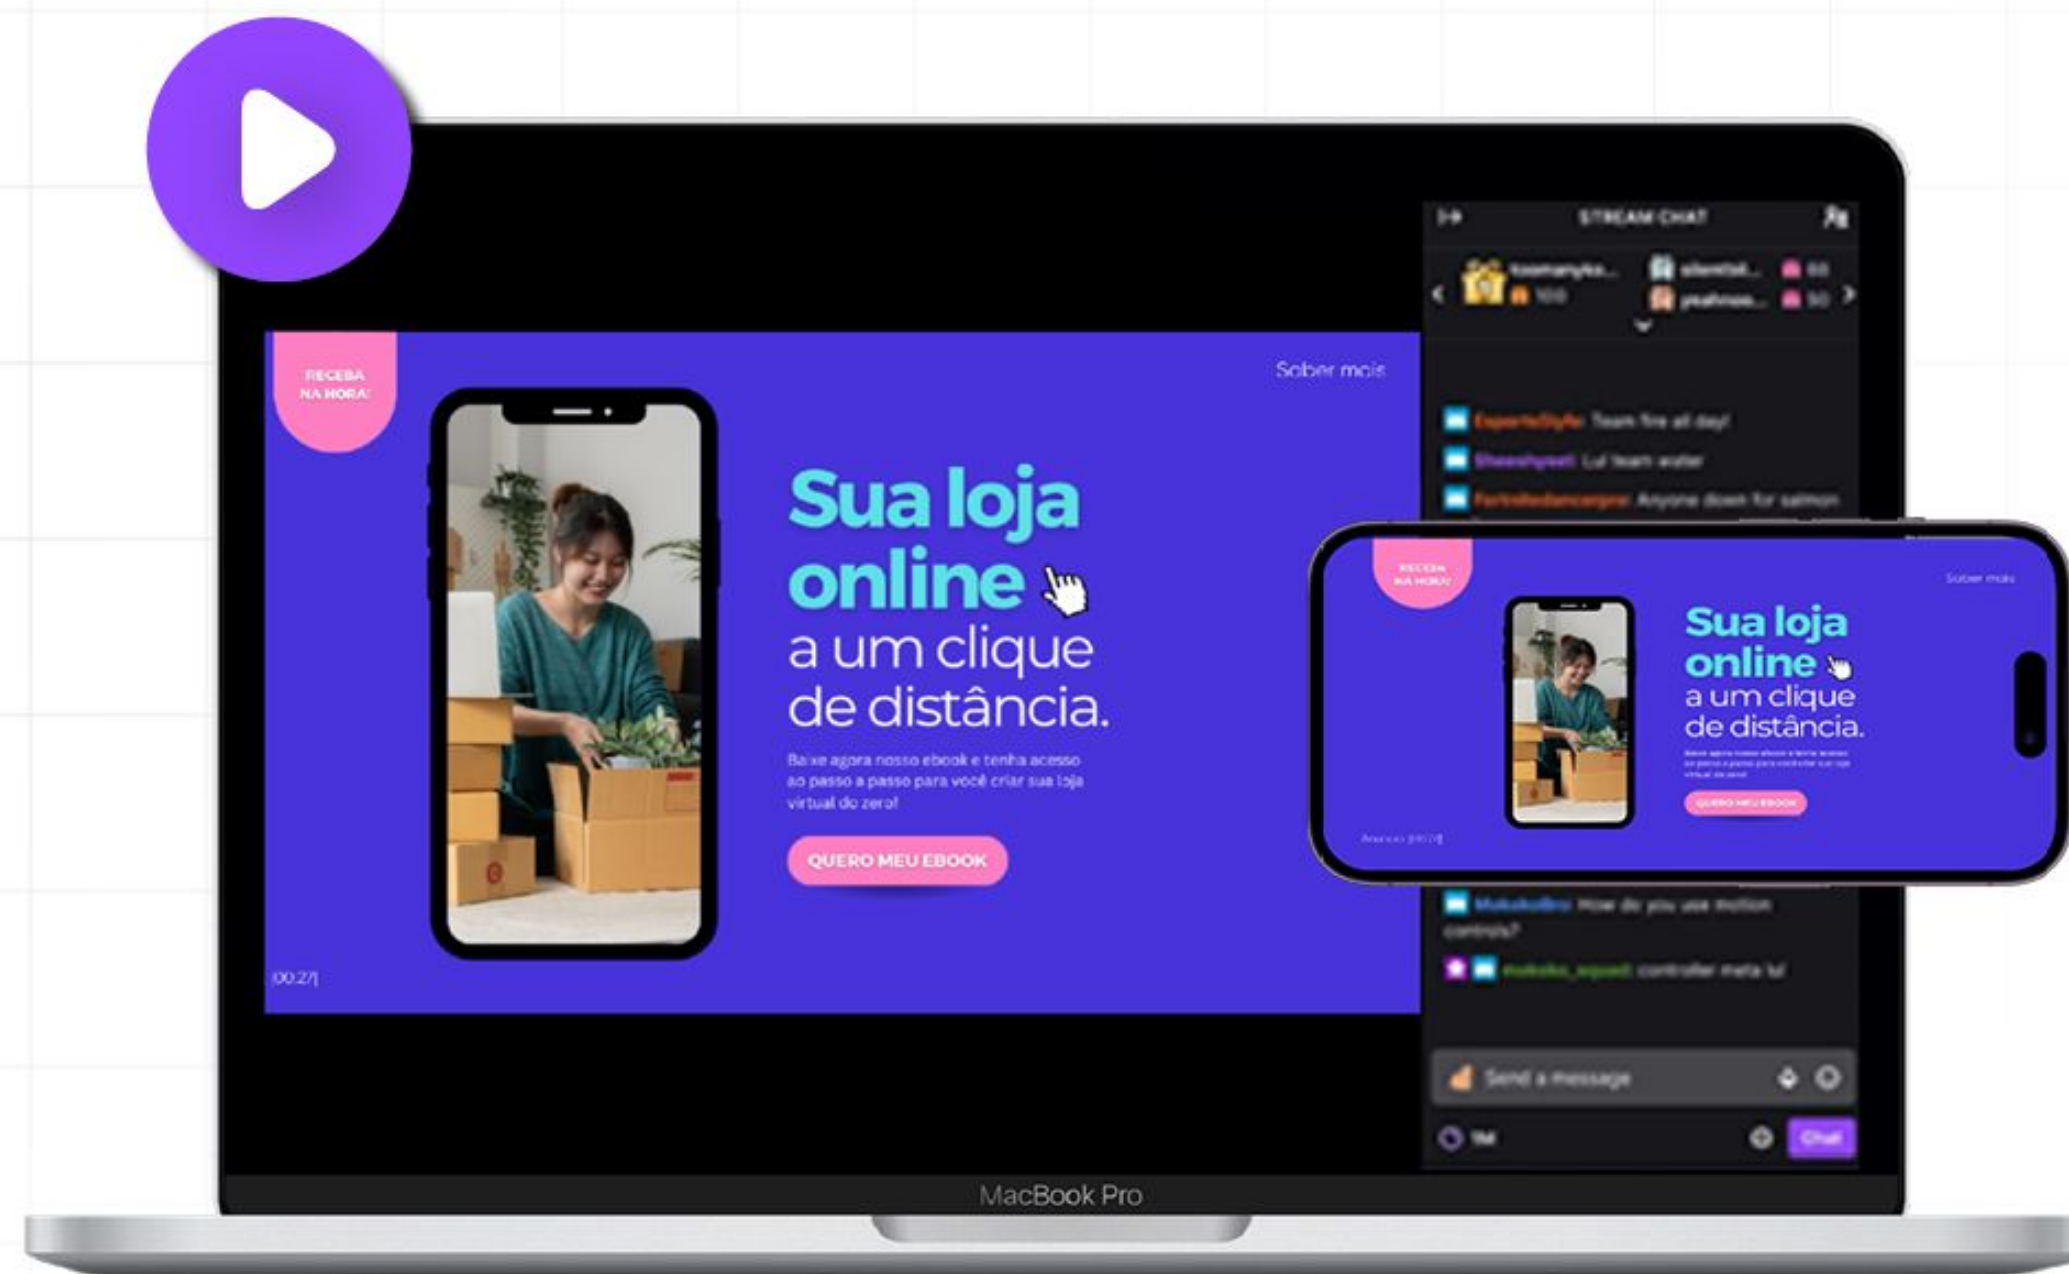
RECEBA NA HORA!

Saber mais

Sua loja online

a um clique de distância.

Baixe agora nosso ebook e tenha acesso ao passo a passo para você criar sua loja virtual do zero!

QUERO MEU EBOOK

|00:27|

STREAM CHAT

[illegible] Team fire all day!

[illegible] Lul team water

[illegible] Anyone down for salmon

RECEBA NA HORA!

Saber mais

Sua loja online

a um clique de distância.

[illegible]

QUERO MEU EBOOK

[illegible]

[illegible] How do you use motion controls?

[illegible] controller meta lul

Send a message

Chat

MacBook Pro